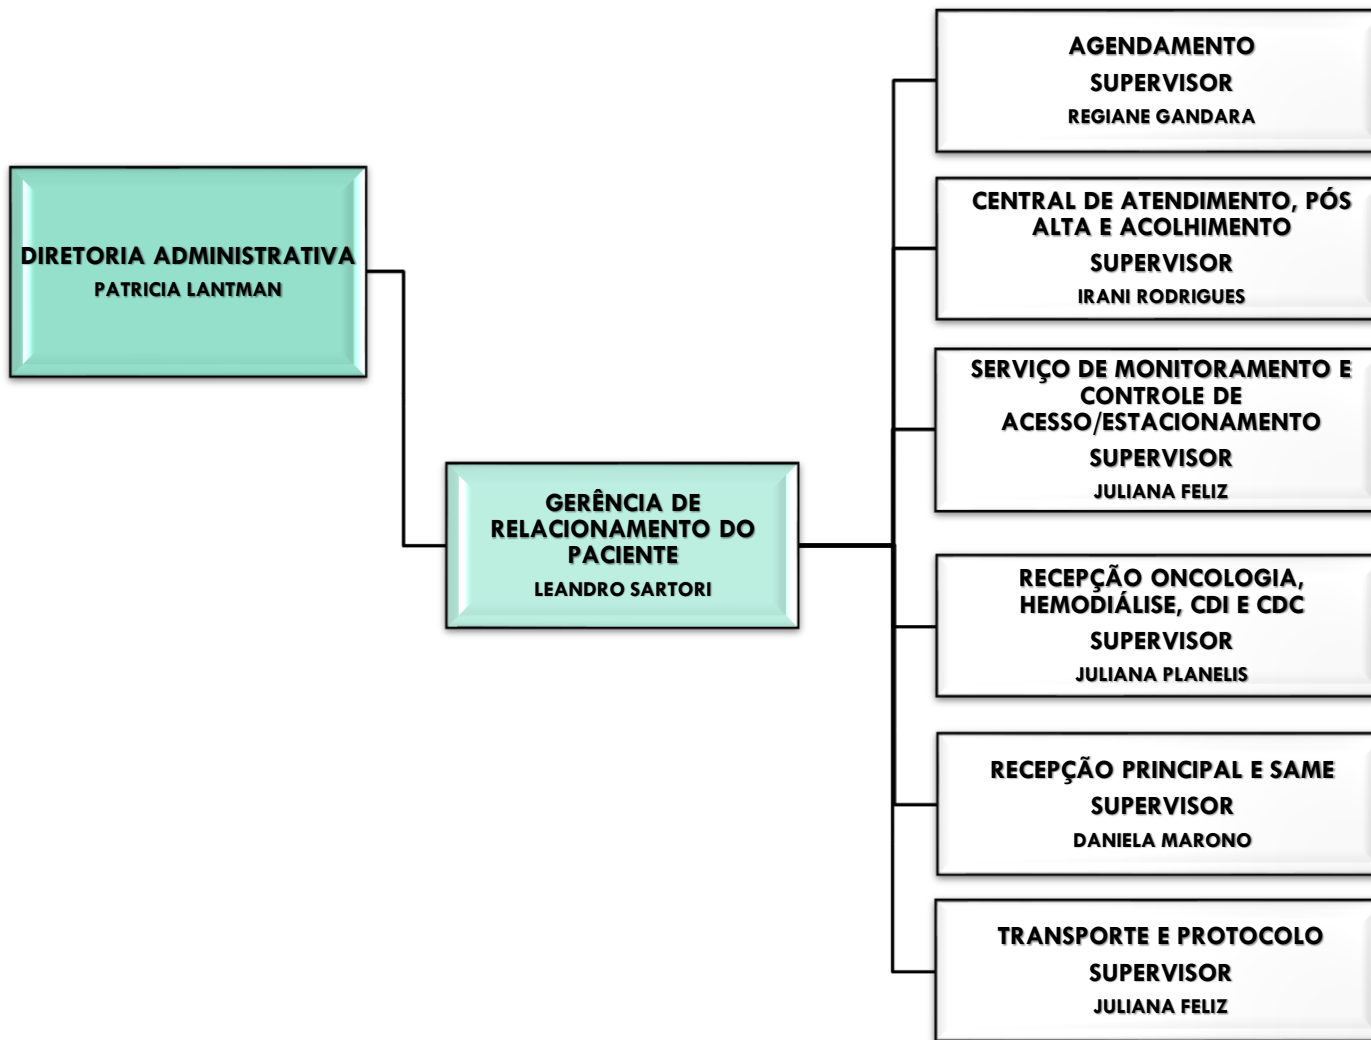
DIRETORIA ADMINISTRATIVA
PATRICIA LANTMAN

GERÊNCIA DE RELACIONAMENTO DO PACIENTE
LEANDRO SARTORI

AGENDAMENTO
SUPERVISOR
REGIANE GANDARA

CENTRAL DE ATENDIMENTO, PÓS ALTA E ACOLHIMENTO
SUPERVISOR
IRANI RODRIGUES

SERVIÇO DE MONITORAMENTO E CONTROLE DE ACESSO/ESTACIONAMENTO
SUPERVISOR
JULIANA FELIZ

RECEPÇÃO ONCOLOGIA, HEMODIÁLISE, CDI E CDC
SUPERVISOR
JULIANA PLANELIS

RECEPÇÃO PRINCIPAL E SAME
SUPERVISOR
DANIELA MARONO

TRANSPORTE E PROTOCOLO
SUPERVISOR
JULIANA FELIZ